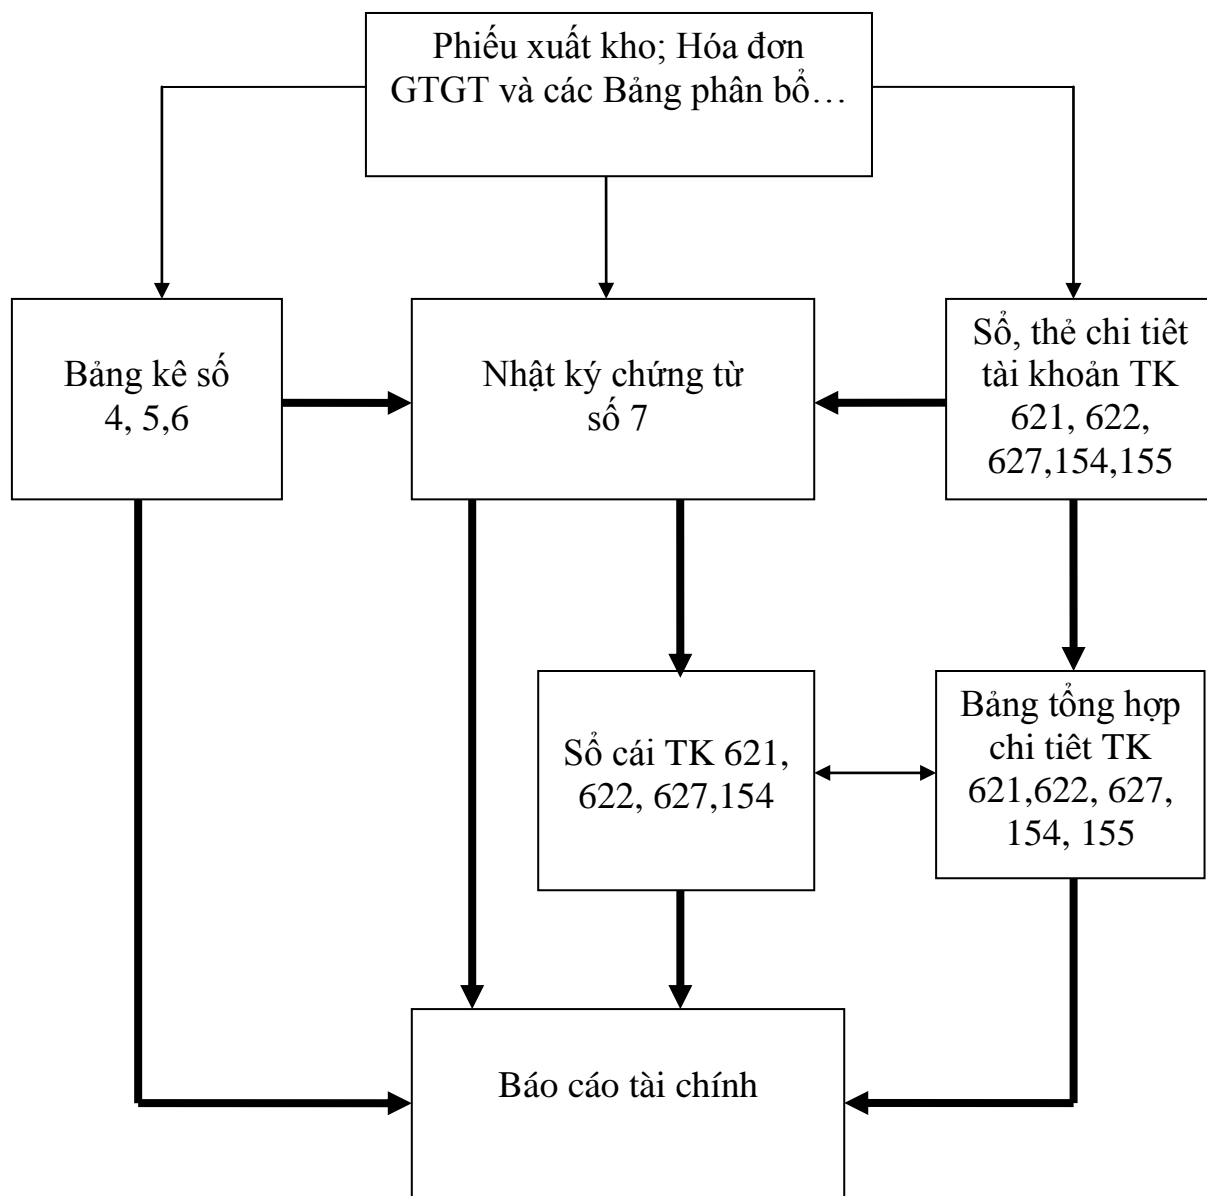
Phiếu xuất kho; Hóa đơn GTGT và các Bảng phân bổ…

Bảng kê số 4, 5,6

Nhật ký chứng từ số 7

Sổ, thẻ chi tiêt tài khoản TK 621, 622, 627,154,155

Sổ cái TK 621, 622, 627,154

Bảng tổng hợp chi tiết TK 621,622, 627, 154, 155

Báo cáo tài chính